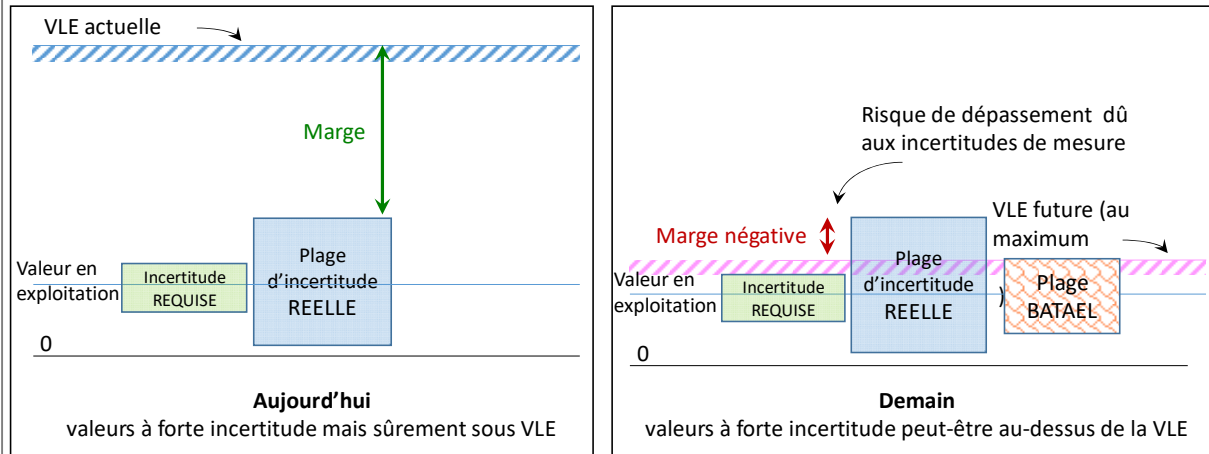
VLE actuelle

Marge

Valeur en exploitation

Incertitude REQUISE

Plage d'incertitude REELLE

0

**Aujourd'hui**
valeurs à forte incertitude mais sûrement sous VLE

Risque de dépassement dû aux incertitudes de mesure

Marge négative

VLE future (au maximum

Valeur en exploitation

Incertitude REQUISE

Plage d'incertitude REELLE

)

Plage BATAEL

0

**Demain**
valeurs à forte incertitude peut-être au-dessus de la VLE